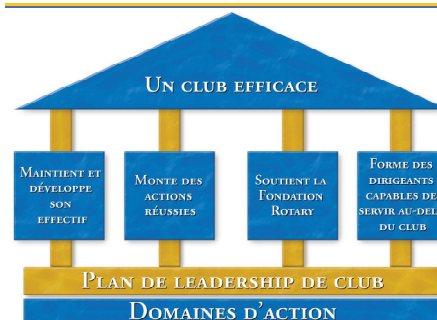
Un club efficace

Maintient et développe son effectif

Monte des actions réussies

Soutient la Fondation Rotary

Forme des dirigeants capables de servir au-del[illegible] du club

Plan de leadership de club

Domaines d'action